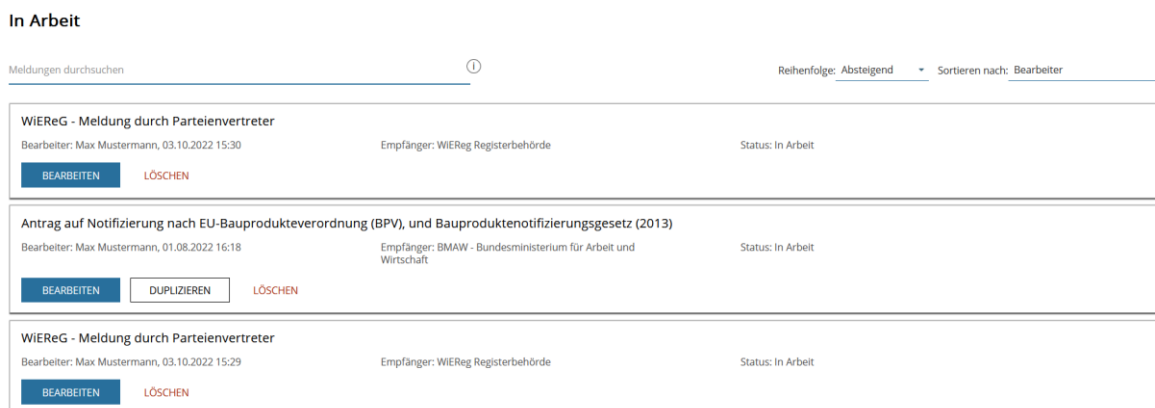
In Arbeit

Meldungen durchsuchen

Reihenfolge: Absteigend Sortieren nach: Bearbeiter

WiEReG - Meldung durch Parteienvertreter

Bearbeiter: Max Mustermann, 03.10.2022 15:30 Empfänger: WiEReg Registerbehörde Status: In Arbeit

BEARBEITEN LÖSCHEN

Antrag auf Notifizierung nach EU-Bauprodukteverordnung (BPV), und Bauproduktenotifizierungsgesetz (2013)

Bearbeiter: Max Mustermann, 01.08.2022 16:18 Empfänger: BMAW - Bundesministerium für Arbeit und Wirtschaft Status: In Arbeit

BEARBEITEN DUPLIZIEREN LÖSCHEN

WiEReG - Meldung durch Parteienvertreter

Bearbeiter: Max Mustermann, 03.10.2022 15:29 Empfänger: WiEReg Registerbehörde Status: In Arbeit

BEARBEITEN LÖSCHEN